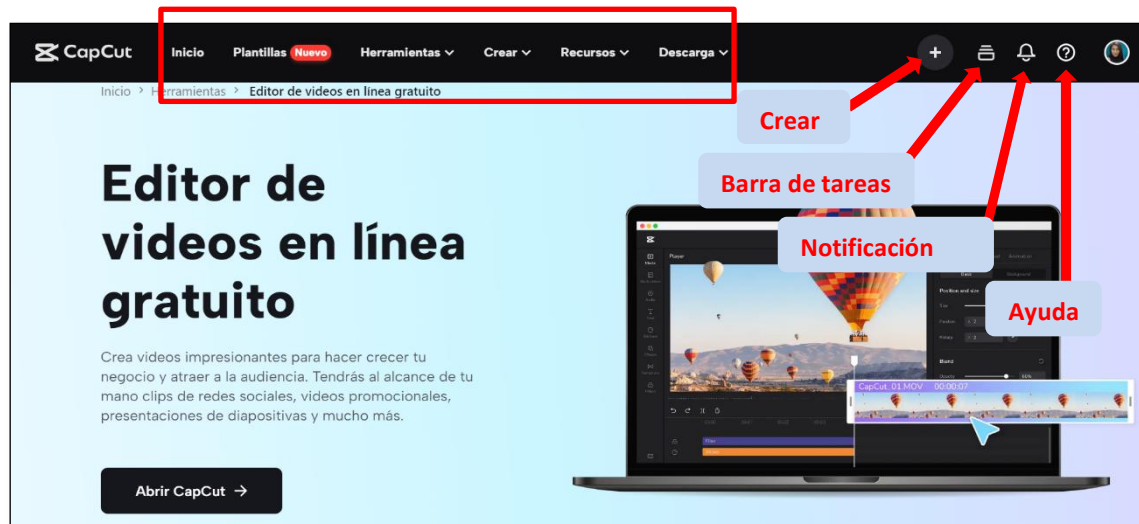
CapCut Inicio Plantillas Nuevo Herramientas Crear Recursos Descarga

Inicio > Herramientas > Editor de videos en línea gratuito

Crear

Barra de tareas

Notificación

Ayuda

Editor de videos en línea gratuito

Crea videos impresionantes para hacer crecer tu negocio y atraer a la audiencia. Tendrás al alcance de tu mano clips de redes sociales, videos promocionales, presentaciones de diapositivas y mucho más.

Abrir CapCut →

Player

CapCut_01.MOV 00:00:07